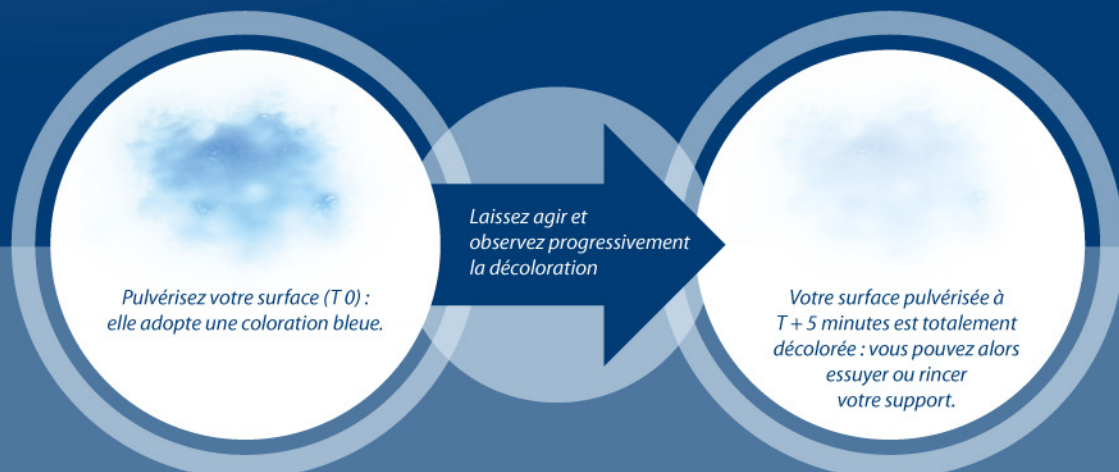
Pulvérisez votre surface (T 0) : elle adopte une coloration bleue.

Laissez agir et observez progressivement la décoloration

Votre surface pulvérisée à T + 5 minutes est totalement décolorée : vous pouvez alors essuyer ou rincer votre support.